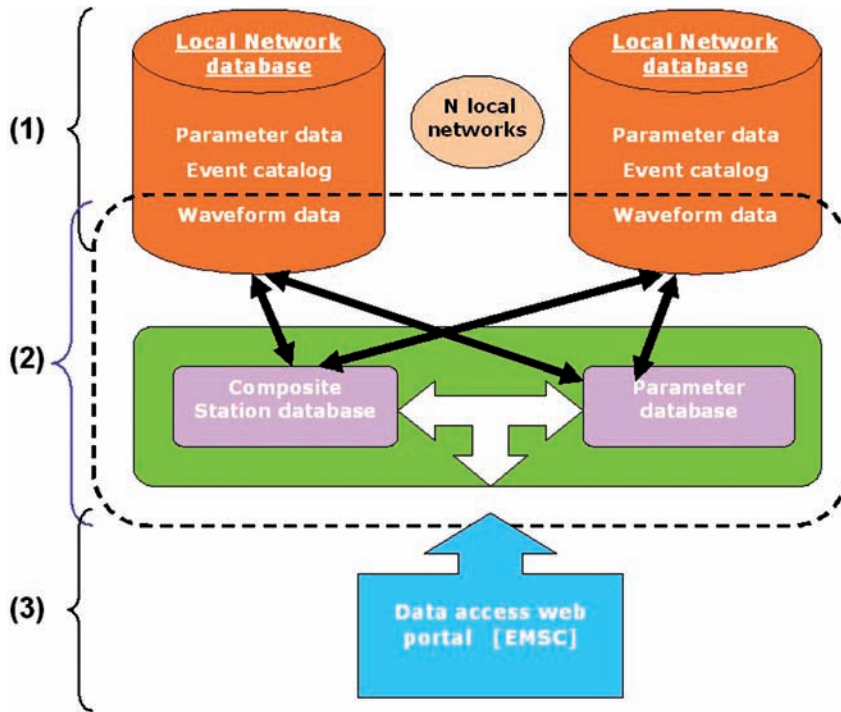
(1)

Local Network database

Parameter data

Event catalog

Waveform data

N local networks

Local Network database

Parameter data

Event catalog

Waveform data

(2)

Composite Station database

Parameter database

(3)

Data access web portal [EMSC]